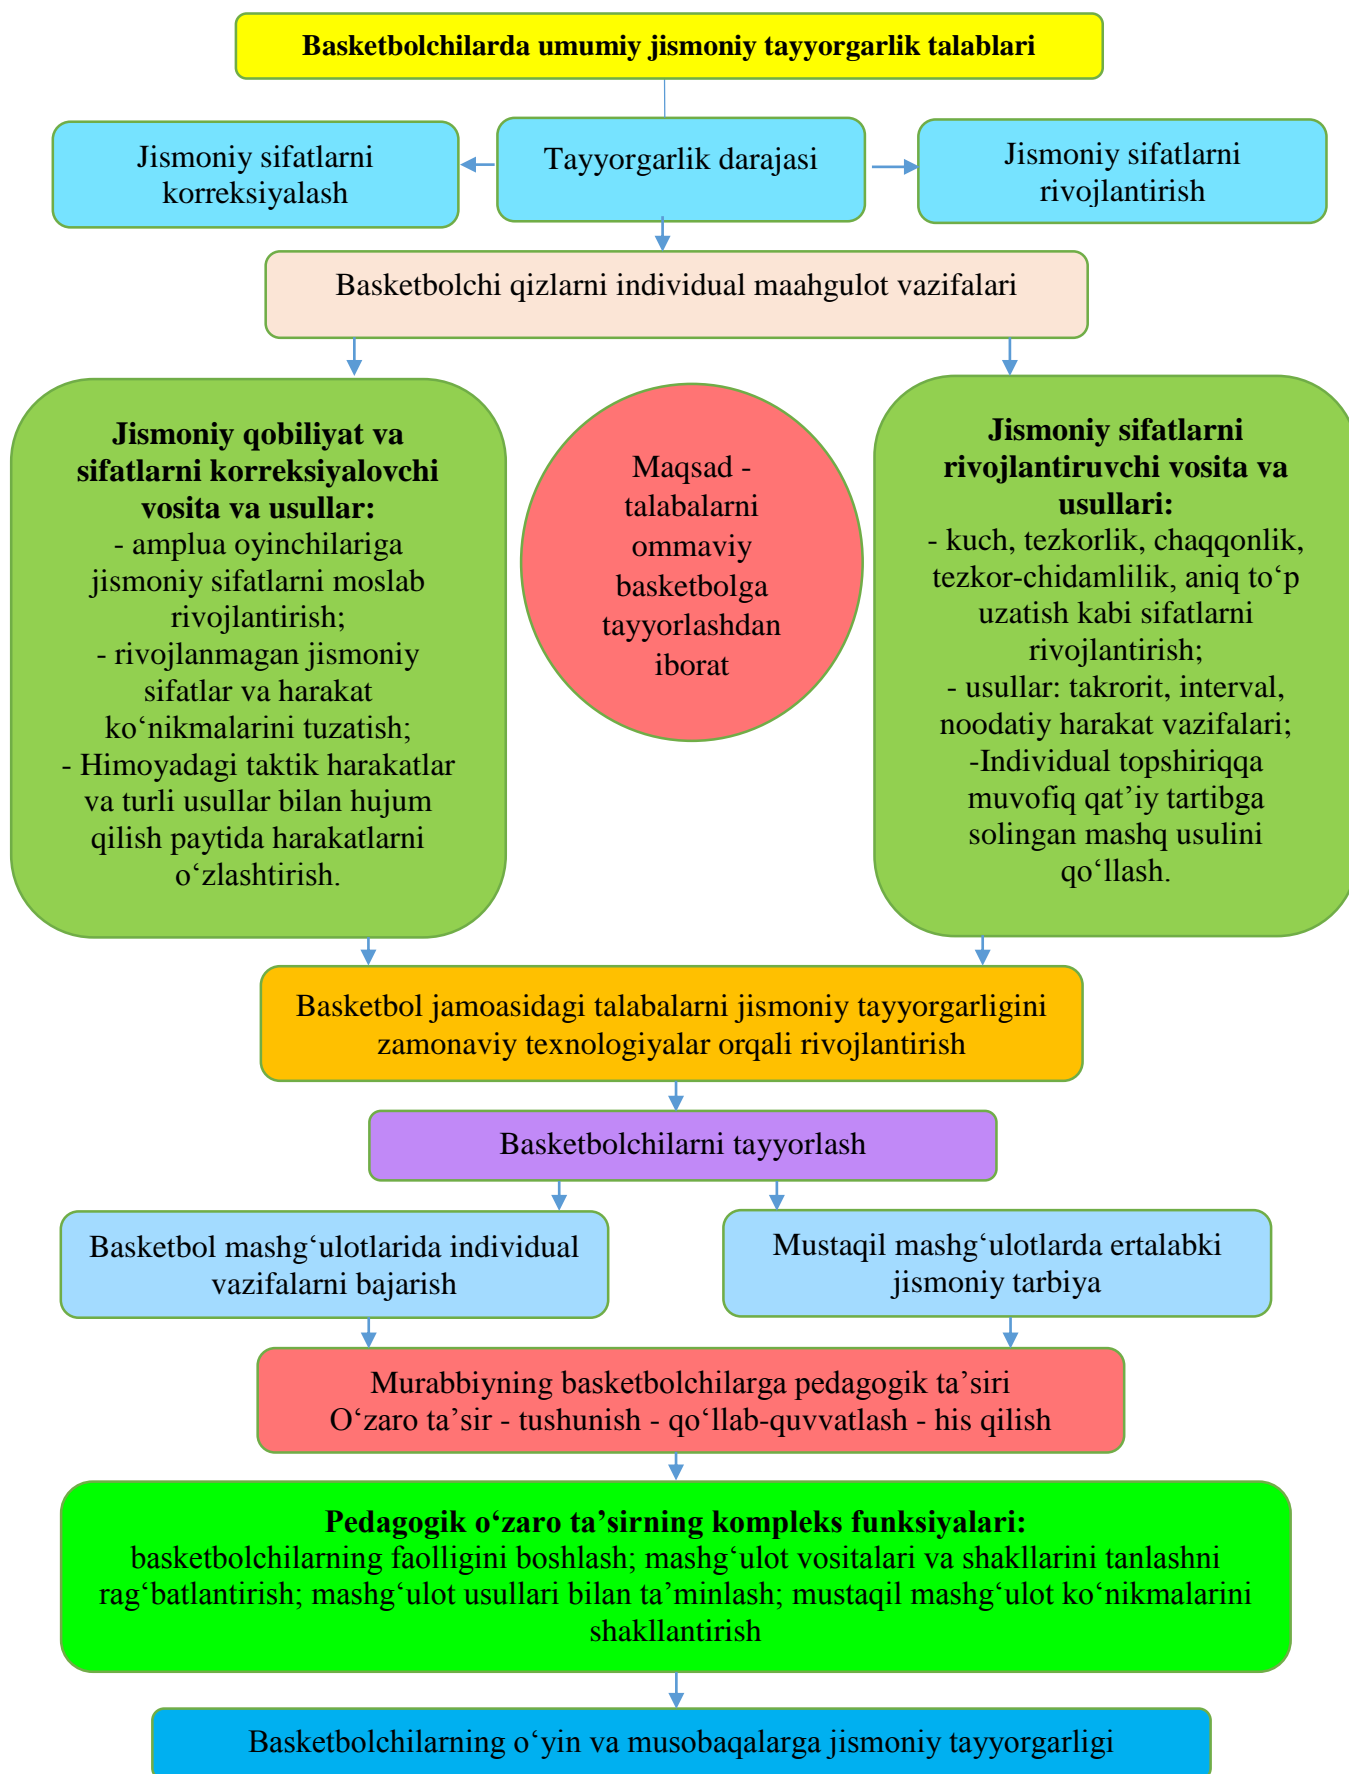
**Basketbolchilarda umumiy jismoniy tayyorgarlik talablari**

Jismoniy sifatlarni korreksiyalash

Tayyorgarlik darajasi

Jismoniy sifatlarni rivojlantirish

Basketbolchi qizlarni individual maahgulot vazifalari

**Jismoniy qobiliyat va sifatlarni korreksiyalovchi vosita va usullar:**
- amplua oyinchilariga jismoniy sifatlarni moslab rivojlantirish;
- rivojlanmagan jismoniy sifatlar va harakat ko‘nikmalarini tuzatish;
- Himoyadagi taktik harakatlar va turli usullar bilan hujum qilish paytida harakatlarni o‘zlashtirish.

Maqsad - talabalarni ommaviy basketbolga tayyorlashdan iborat

**Jismoniy sifatlarni rivojlantiruvchi vosita va usullari:**
- kuch, tezkorlik, chaqqonlik, tezkor-chidamlilik, aniq to‘p uzatish kabi sifatlarni rivojlantirish;
- usullar: takrorit, interval, noodatiy harakat vazifalari;
-Individual topshiriqqa muvofiq qat’iy tartibga solingan mashq usulini qo‘llash.

Basketbol jamoasidagi talabalarni jismoniy tayyorgarligini zamonaviy texnologiyalar orqali rivojlantirish

Basketbolchilarni tayyorlash

Basketbol mashg‘ulotlarida individual vazifalarni bajarish

Mustaqil mashg‘ulotlarda ertalabki jismoniy tarbiya

Murabbiyning basketbolchilarga pedagogik ta’siri
O‘zaro ta’sir - tushunish - qo‘llab-quvvatlash - his qilish

**Pedagogik o‘zaro ta’sirning kompleks funksiyalari:**
basketbolchilarning faolligini boshlash; mashg‘ulot vositalari va shakllarini tanlashni rag‘batlantirish; mashg‘ulot usullari bilan ta’minlash; mustaqil mashg‘ulot ko‘nikmalarini shakllantirish

Basketbolchilarning o‘yin va musobaqalarga jismoniy tayyorgarligi